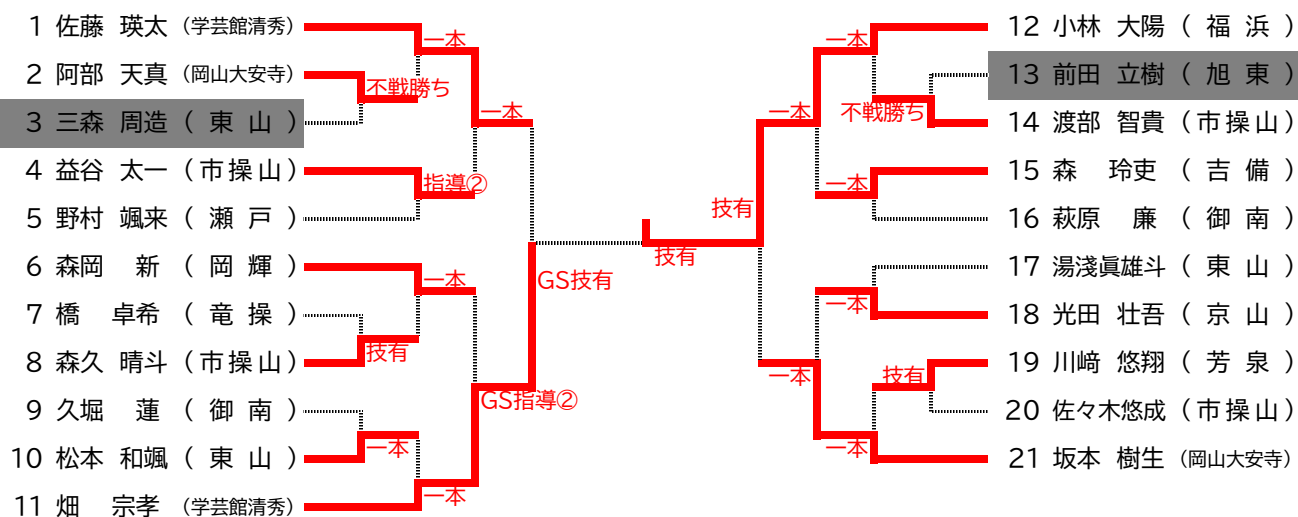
1 佐藤 瑛太（学芸館清秀）
2 阿部 天真（岡山大安寺）
3 三森 周造（東山）
4 益谷 太一（市操山）
5 野村 颯来（瀬戸）
6 森岡 新（岡輝）
7 橋 卓希（竜操）
8 森久 晴斗（市操山）
9 久堀 蓮（御南）
10 松本 和颯（東山）
11 畑 宗孝（学芸館清秀）

12 小林 大陽（福浜）
13 前田 立樹（旭東）
14 渡部 智貴（市操山）
15 森 玲吏（吉備）
16 萩原 廉（御南）
17 湯淺眞雄斗（東山）
18 光田 壮吾（京山）
19 川崎 悠翔（芳泉）
20 佐々木悠成（市操山）
21 坂本 樹生（岡山大安寺）

一本
不戦勝ち
一本
指導②
一本
技有
GS技有
一本
一本
GS指導②
技有
一本
不戦勝ち
一本
一本
技有
一本
技有
一本
一本